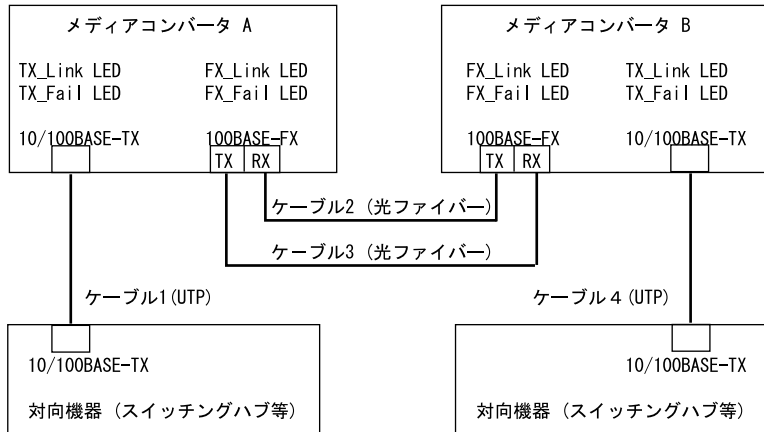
メディアコンバータ A

TX_Link LED
TX_Fail LED

FX_Link LED
FX_Fail LED

10/100BASE-TX

100BASE-FX

TX RX

メディアコンバータ B

FX_Link LED
FX_Fail LED

TX_Link LED
TX_Fail LED

100BASE-FX

TX RX

10/100BASE-TX

ケーブル2（光ファイバー）

ケーブル3（光ファイバー）

ケーブル1(UTP)

ケーブル4(UTP)

10/100BASE-TX

対向機器（スイッチングハブ等）

10/100BASE-TX

対向機器（スイッチングハブ等）